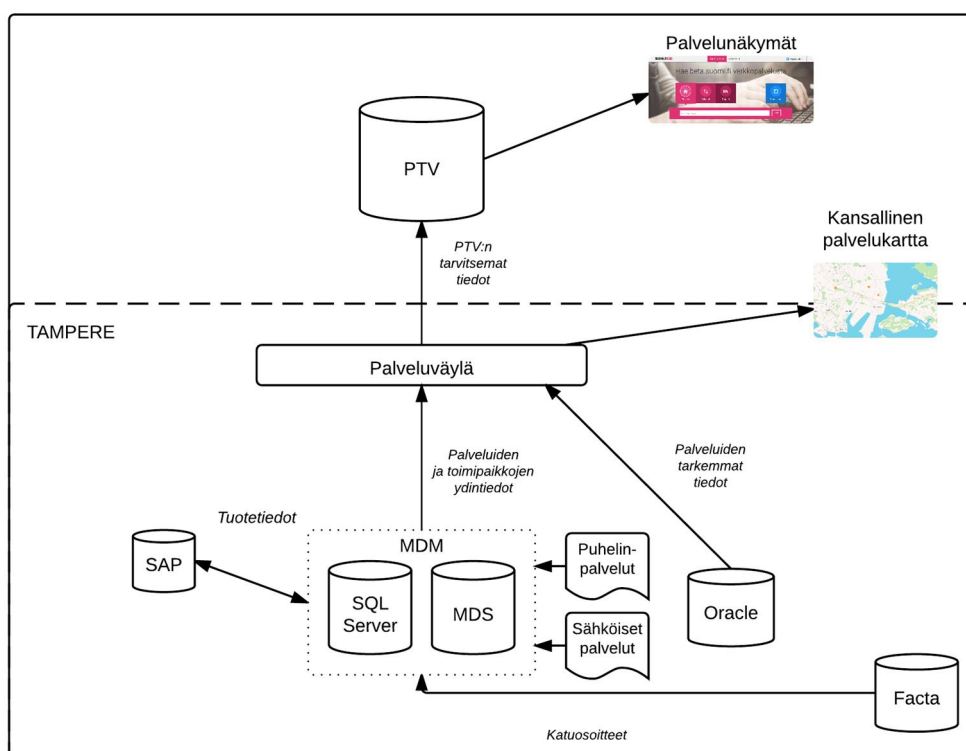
Palvelunäkymät

Hae beta.suomi.fi verkkopalveluista

PTV

PTV:n tarvitsemat tiedot

Kansallinen palvelukartta

TAMPERE

Palveluväylä

Palveluiden ja toimipaikkojen ydintiedot

Palveluiden tarkemmat tiedot

Tuotetiedot

SAP

MDM

SQL Server

MDS

Puhelin-palvelut

Sähköiset palvelut

Oracle

Facta

Katuosoitteet